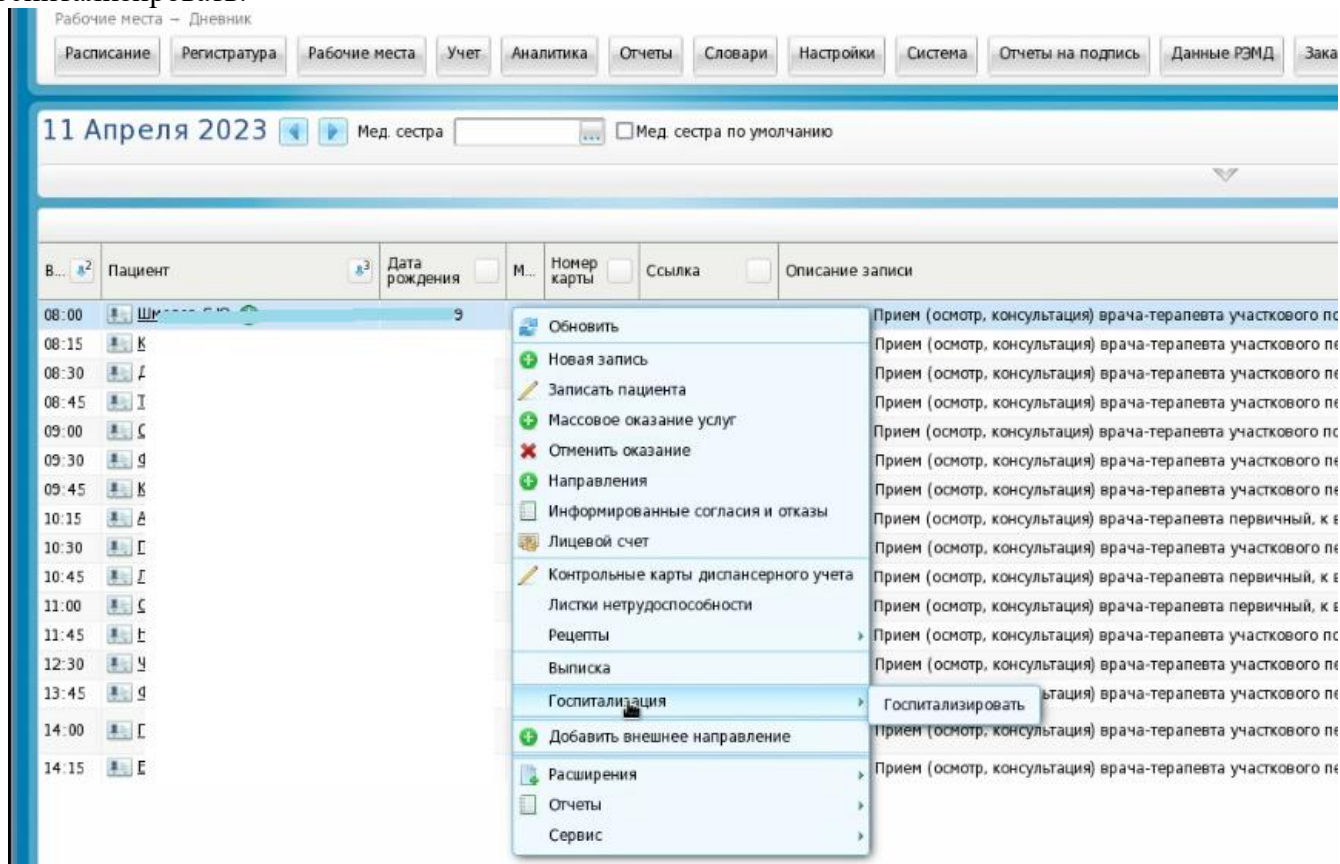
Рабочие места – Дневник

Расписание | Регистратура | Рабочие места | Учет | Аналитика | Отчеты | Словари | Настройки | Система | Отчеты на подпись | Данные РЭМД | Зака

11 Апреля 2023 Мед. сестра ☐Мед. сестра по умолчанию

| В... | Пациент | Дата рождения | М... | Номер карты | Ссылка | Описание записи |
|---|---|---|---|---|---|---|
| 08:00 | Ши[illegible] | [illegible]9 | | | | Прием (осмотр, консультация) врача-терапевта участкового по |
| 08:15 | К | | | | | Прием (осмотр, консультация) врача-терапевта участкового пе |
| 08:30 | Д | | | | | Прием (осмотр, консультация) врача-терапевта участкового пе |
| 08:45 | Т | | | | | Прием (осмотр, консультация) врача-терапевта участкового пе |
| 09:00 | С | | | | | Прием (осмотр, консультация) врача-терапевта участкового по |
| 09:30 | Ф | | | | | Прием (осмотр, консультация) врача-терапевта участкового пе |
| 09:45 | К | | | | | Прием (осмотр, консультация) врача-терапевта участкового пе |
| 10:15 | А | | | | | Прием (осмотр, консультация) врача-терапевта первичный, к в |
| 10:30 | П | | | | | Прием (осмотр, консультация) врача-терапевта участкового пе |
| 10:45 | Л | | | | | Прием (осмотр, консультация) врача-терапевта первичный, к в |
| 11:00 | С | | | | | Прием (осмотр, консультация) врача-терапевта первичный, к в |
| 11:45 | Н | | | | | Прием (осмотр, консультация) врача-терапевта участкового по |
| 12:30 | Ч | | | | | Прием (осмотр, консультация) врача-терапевта участкового пе |
| 13:45 | Ф | | | | | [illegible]тация) врача-терапевта участкового пе |
| 14:00 | П | | | | | Прием (осмотр, консультация) врача-терапевта участкового пе |
| 14:15 | Е | | | | | Прием (осмотр, консультация) врача-терапевта участкового пе |

Обновить
Новая запись
Записать пациента
Массовое оказание услуг
Отменить оказание
Направления
Информированные согласия и отказы
Лицевой счет
Контрольные карты диспансерного учета
Листки нетрудоспособности
Рецепты
Выписка
Госпитализация
Добавить внешнее направление
Расширения
Отчеты
Сервис

Госпитализировать